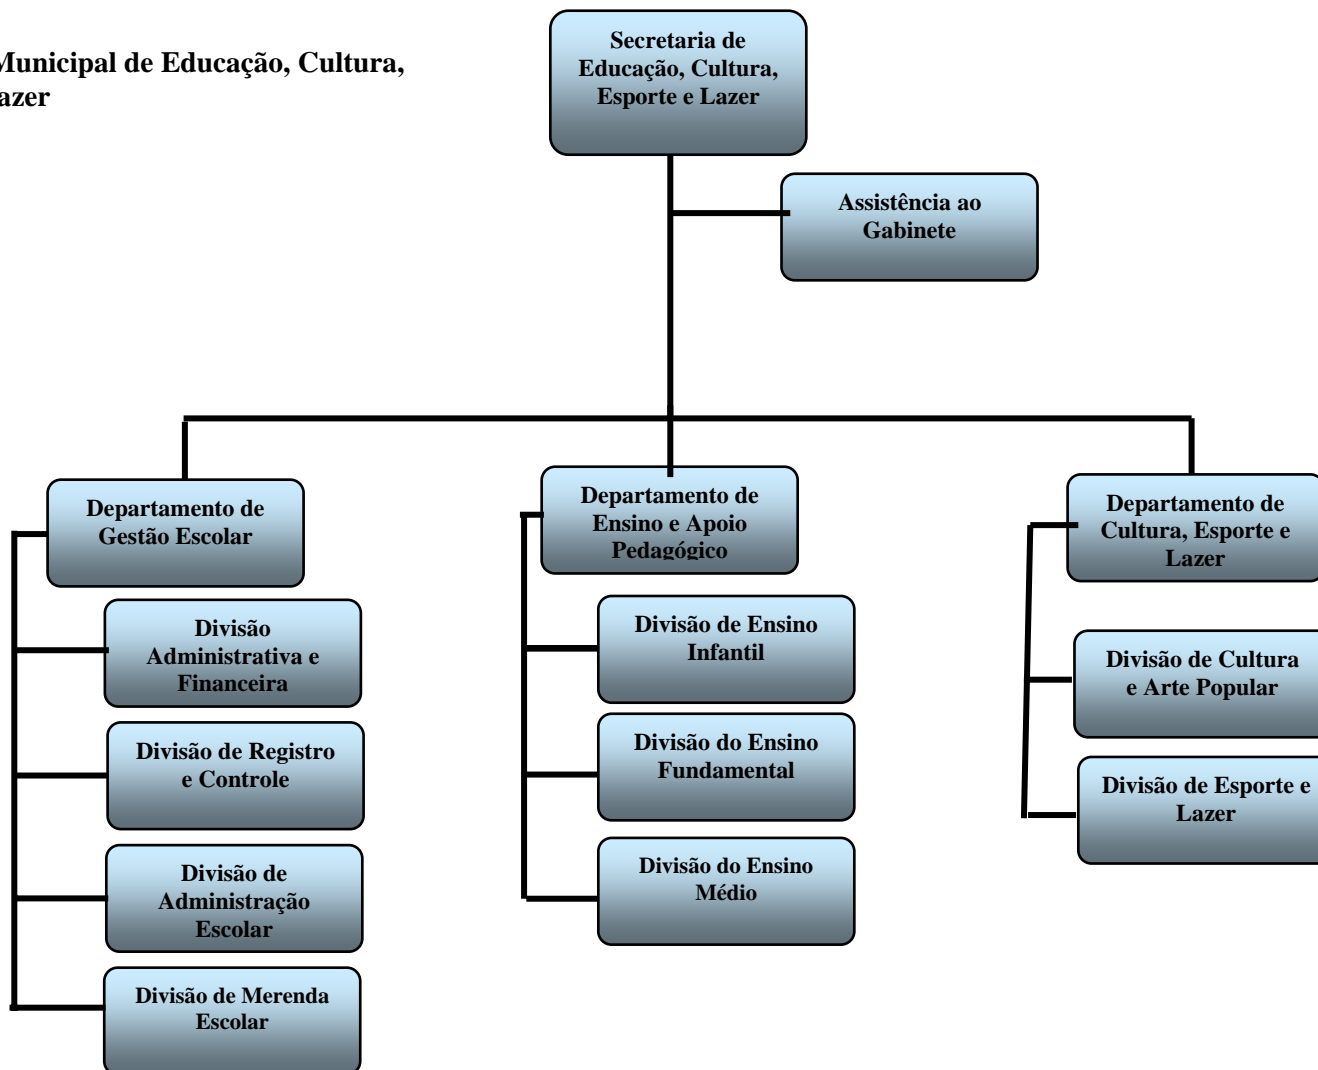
Municipal de Educação, Cultura, azer

Secretaria de Educação, Cultura, Esporte e Lazer

Assistência ao Gabinete

Departamento de Gestão Escolar

Divisão Administrativa e Financeira

Divisão de Registro e Controle

Divisão de Administração Escolar

Divisão de Merenda Escolar

Departamento de Ensino e Apoio Pedagógico

Divisão de Ensino Infantil

Divisão do Ensino Fundamental

Divisão do Ensino Médio

Departamento de Cultura, Esporte e Lazer

Divisão de Cultura e Arte Popular

Divisão de Esporte e Lazer